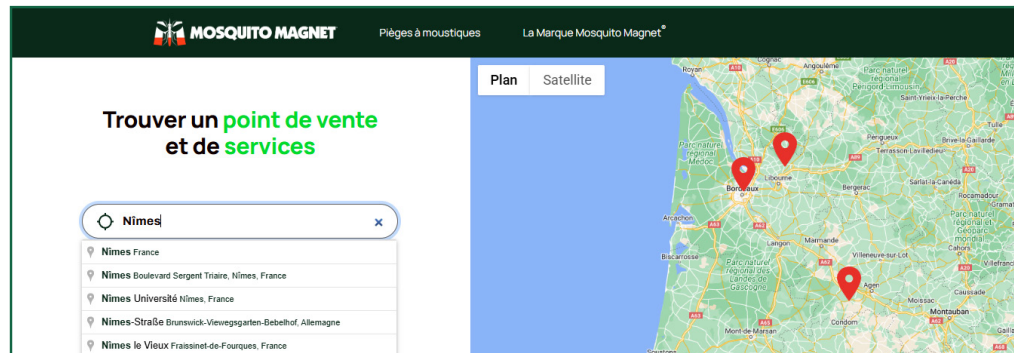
MOSQUITO MAGNET
Pièges à moustiques
La Marque Mosquito Magnet®

Trouver un point de vente et de services

Nîmes

Nîmes France
Nîmes Boulevard Sergent Triaire, Nîmes, France
Nîmes Université Nîmes, France
Nîmes-Straße Brunswick-Viewegsgarten-Bebelhof, Allemagne
Nîmes le Vieux Fraissinet-de-Fourques, France

Plan
Satellite

Royan
Parc naturel régional Périgord Limousin
Saint-Yrieix-la-Perche
Parc naturel régional Médoc
Périgueux
Brive-la-Gaillarde
Terrasson-Lavilledieu
Libourne
Bordeaux
Bergerac
Sarlat-la-Canéda
Arcachon
Parc naturel régional des Causses du Quercy
Langon
Marmande
Biscarrosse
Parc naturel régional des Landes de Gascogne
Agen
Condom
Mont-de-Marsan
Montauban